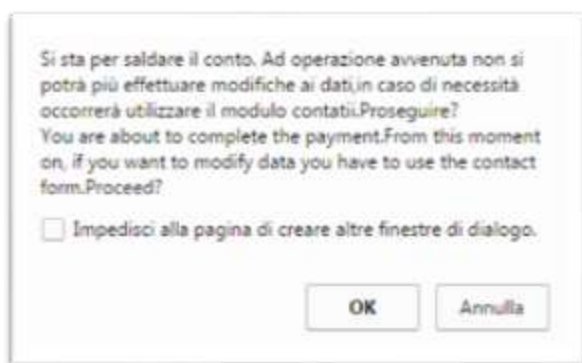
Si sta per saldare il conto. Ad operazione avvenuta non si potrà più effettuare modifiche ai dati,in caso di necessità occorrerà utilizzare il modulo contatti.Proseguire?
You are about to complete the payment.From this moment on, if you want to modify data you have to use the contact form.Proceed?

Impedisci alla pagina di creare altre finestre di dialogo.

OK

Annulla